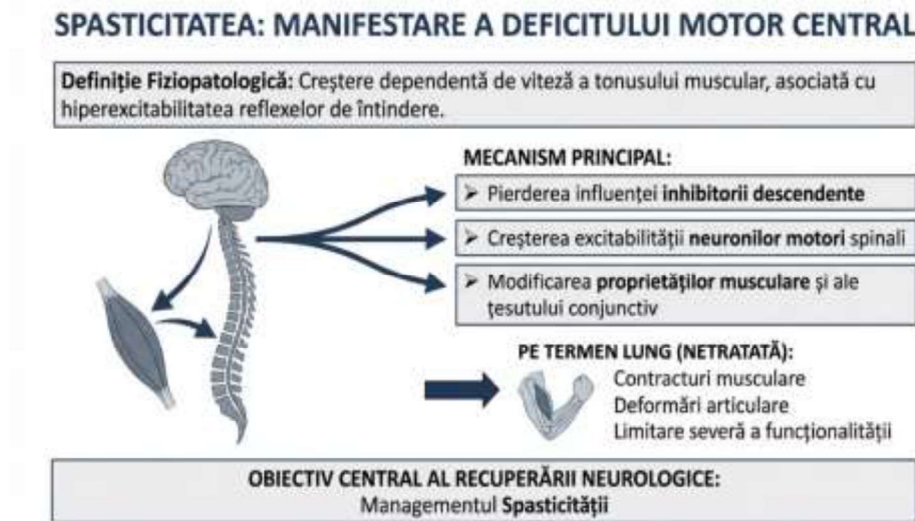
SPASTICITATEA: MANIFESTARE A DEFICITULUI MOTOR CENTRAL

Definiție Fiziopatologică: Creștere dependentă de viteză a tonusului muscular, asociată cu hiperexcitabilitatea reflexelor de întindere.

MECANISM PRINCIPAL:

➢ Pierderea influenței inhibitorii descendente

➢ Creșterea excitabilității neuronilor motori spinali

➢ Modificarea proprietăților musculare și ale țesutului conjunctiv

PE TERMEN LUNG (NETRATATĂ):
Contracturi musculare
Deformări articulare
Limitare severă a funcționalității

OBIECTIV CENTRAL AL RECUPERĂRII NEUROLOGICE:
Managementul Spasticității